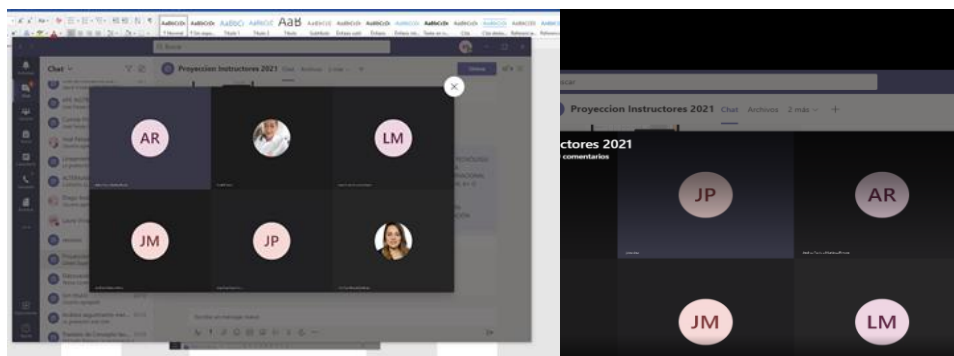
Buscar

Chat

Proyeccion Instructores 2021 Chat Archivos 2 más +

AR

LM

JM

JP

Escribe un mensaje nuevo

Proyeccion Instructores 2021 Chat Archivos 2 más +

ctores 2021

comentarios

JP

AR

JM

LM